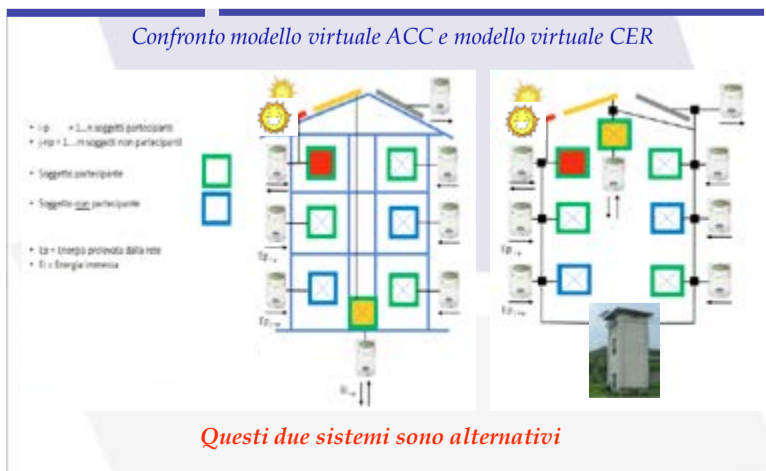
Confronto modello virtuale ACC e modello virtuale CER

• i-p = 1....n soggetti partecipanti
• j-np = 1....m soggetti non partecipanti

• Soggetti partecipante

• Soggetto non partecipante

• Ep = Energia prelevata dalla rete
• Ei = Energia immessa

Ep
Ep
Ei

Questi due sistemi sono alternativi